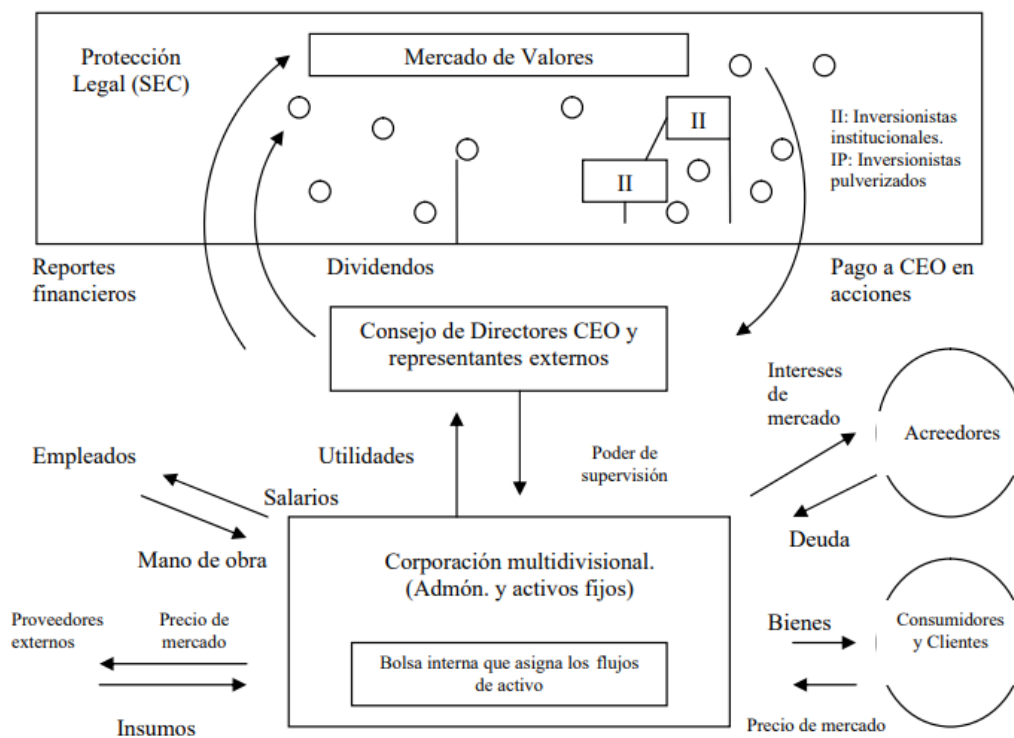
Protección Legal (SEC)

Mercado de Valores

II

II

II: Inversionistas institucionales.
IP: Inversionistas pulverizados

Reportes financieros

Dividendos

Pago a CEO en acciones

Consejo de Directores CEO y representantes externos

Intereses de mercado

Acreedores

Empleados

Utilidades

Poder de supervisión

Salarios

Deuda

Mano de obra

Corporación multidivisional. (Admón. y activos fijos)

Proveedores externos

Precio de mercado

Bienes

Consumidores y Clientes

Bolsa interna que asigna los flujos de activo

Insumos

Precio de mercado